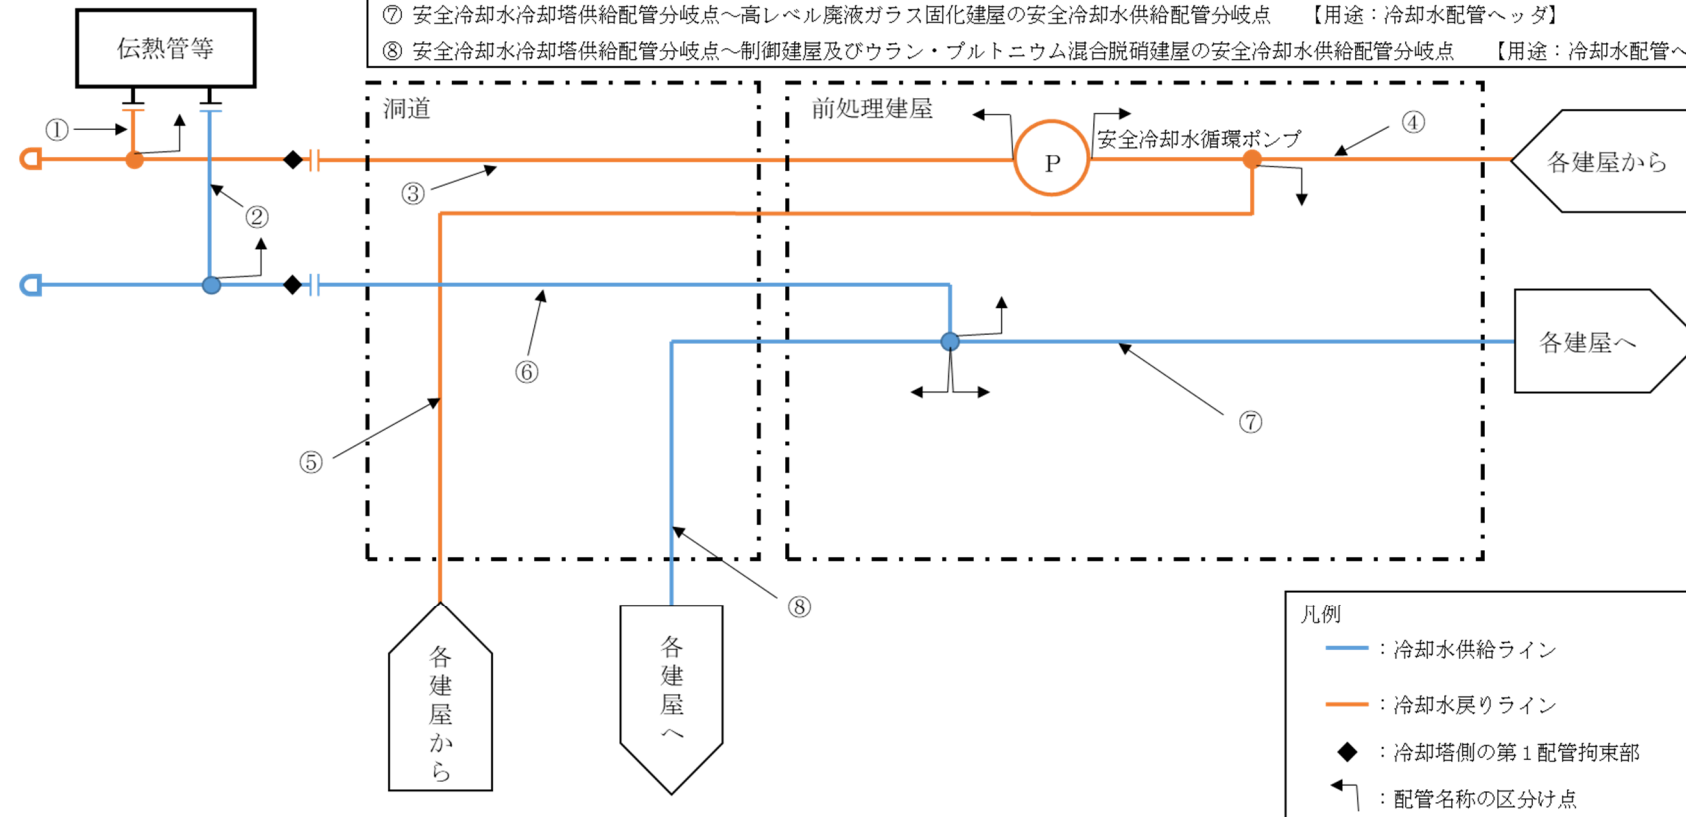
⑦ 安全冷却水冷却塔供給配管分岐点～高レベル廃液ガラス固化建屋の安全冷却水供給配管分岐点　【用途：冷却水配管ヘッダ】
⑧ 安全冷却水冷却塔供給配管分岐点～制御建屋及びウラン・プルトニウム混合脱硝建屋の安全冷却水供給配管分岐点　【用途：冷却水配管へ

伝熱管等

洞道

前処理建屋

①
②
③
④
⑤
⑥
⑦
⑧

P
安全冷却水循環ポンプ

各建屋から
各建屋へ
各建屋から
各建屋へ

凡例
：冷却水供給ライン
：冷却水戻りライン
：冷却塔側の第１配管拘束部
：配管名称の区分け点